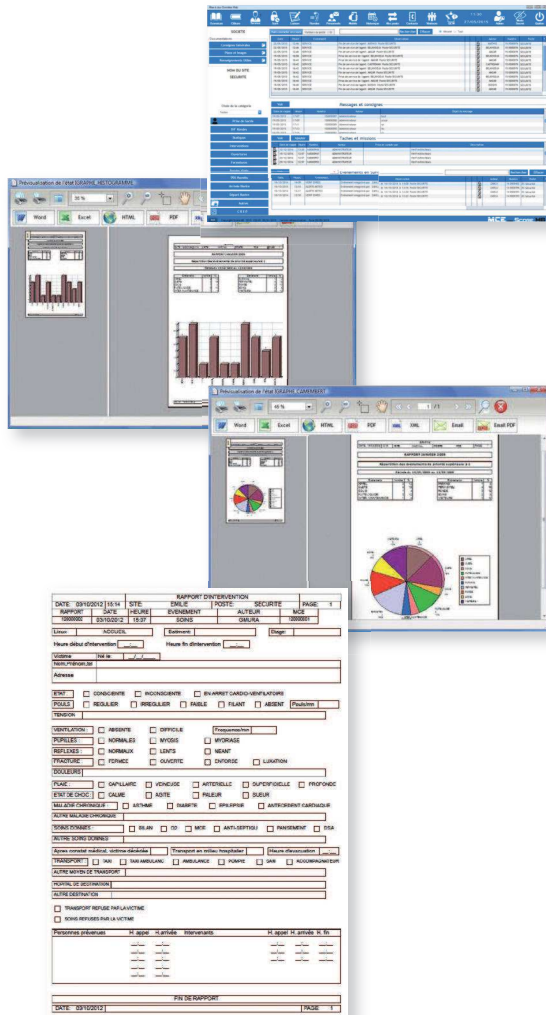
SOCIETE

Messages et consignes

Taches et missions

Prévisualisation de l'état GRAPHE_HISTOGRAMME

30 %

Word Excel HTML PDF XML Email Email PDF

Prévisualisation de l'état GRAPHE_HISTOGRAMME

45 %

1 / 1

Word Excel HTML PDF XML Email Email PDF

RAPPORT D'INTERVENTION

| DATE: 03/10/2012 | 15:14 | SITE: | EMILE | POSTE: | SECURITE | PAGE: 1 |
|---|---|---|---|---|---|---|
| RAPPORT | DATE | HEURE | EVENEMENT | | AUTEUR | MCE |
| 100000002 | 03/10/2012 | 15:07 | SOINS | | GMURA | 100000001 |

Lieux: INCONDUIL Batiment: Etage:

Heure début d'intervention: Heure fin d'intervention:

Victime Né le

Nom,Prénom,tel

Adresse

ETAT: CONSCIENTE INCONSCIENTE EN ARRET CARDIO-VENTILATOIRE

POULS: REGULIER IRREGULIER FAIBLE FILANT ABSENT Pouls/mn

TENSION

VENTILATION: ABSENTE DIFFICILE Fréquence/mn

PUPILLES: NORMALES MYOSIS MYDRIASE

REFLEXES: NORMAUX LENTS NEANT

FRACTURE: FERMEE OUVERTE ENTORSE LUXATION

DOULEURS

PLAIE: CAPILLAIRE VEINEUSE ARTERIELLE SUPERFICIELLE PROFONDE

ETAT DE CHOC: CALME AGITE PALEUR SUEUR

MALADIE CHRONIQUE: ASTHME DIABETE EPILEPSIE ANTECEDENT CARDIAQUE

AUTRE MALADIE CHRONIQUE

SOINS DONNES: BILAN O2 MCE ANTI-SEPTIQU PANSEMENT DSA

AUTRE SOINS DONNES

Après constat médical, victime décédée Transport en milieu hospitalier Heure d'évacuation

TRANSPORT: TAXI TAXI AMBULANC AMBULANCE POMPIE SAMU ACCOMPAGNATEUR

AUTRE MOYEN DE TRANSPORT

HOPITAL DE DESTINATION

AUTRE DESTINATION

TRANSPORT REFUSE PAR LA VICTIME

SOINS REFUSES PAR LA VICTIME

Personnes prévenues H. appel H.arrivée Intervenants H. appel H. arrivée H. fin

FIN DE RAPPORT

DATE: 03/10/2012 PAGE: 1